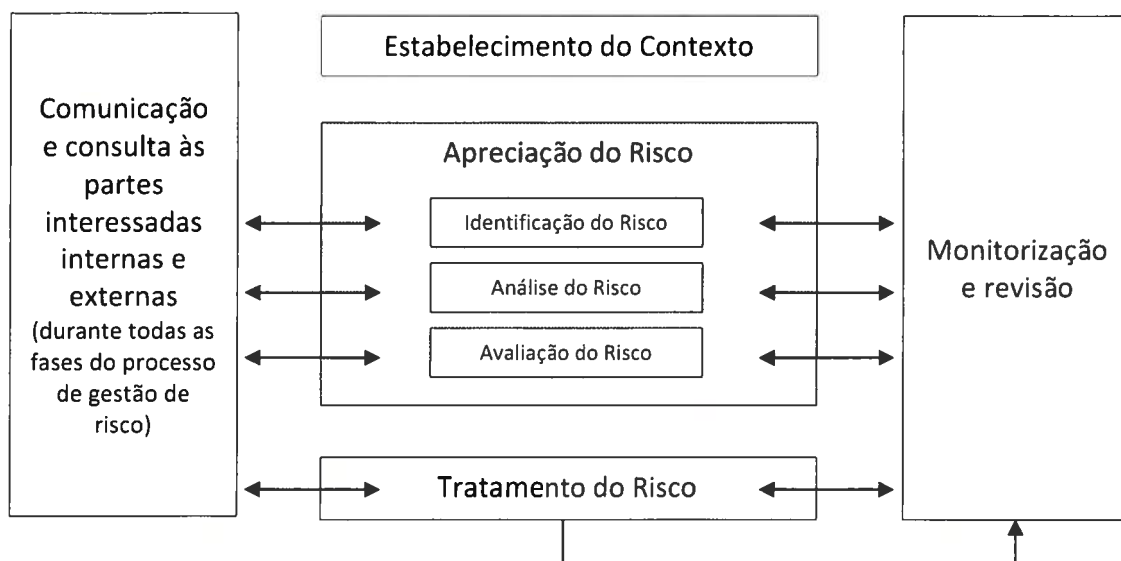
Comunicação e consulta às partes interessadas internas e externas (durante todas as fases do processo de gestão de risco)

Estabelecimento do Contexto

Apreciação do Risco

Identificação do Risco

Análise do Risco

Avaliação do Risco

Tratamento do Risco

Monitorização e revisão